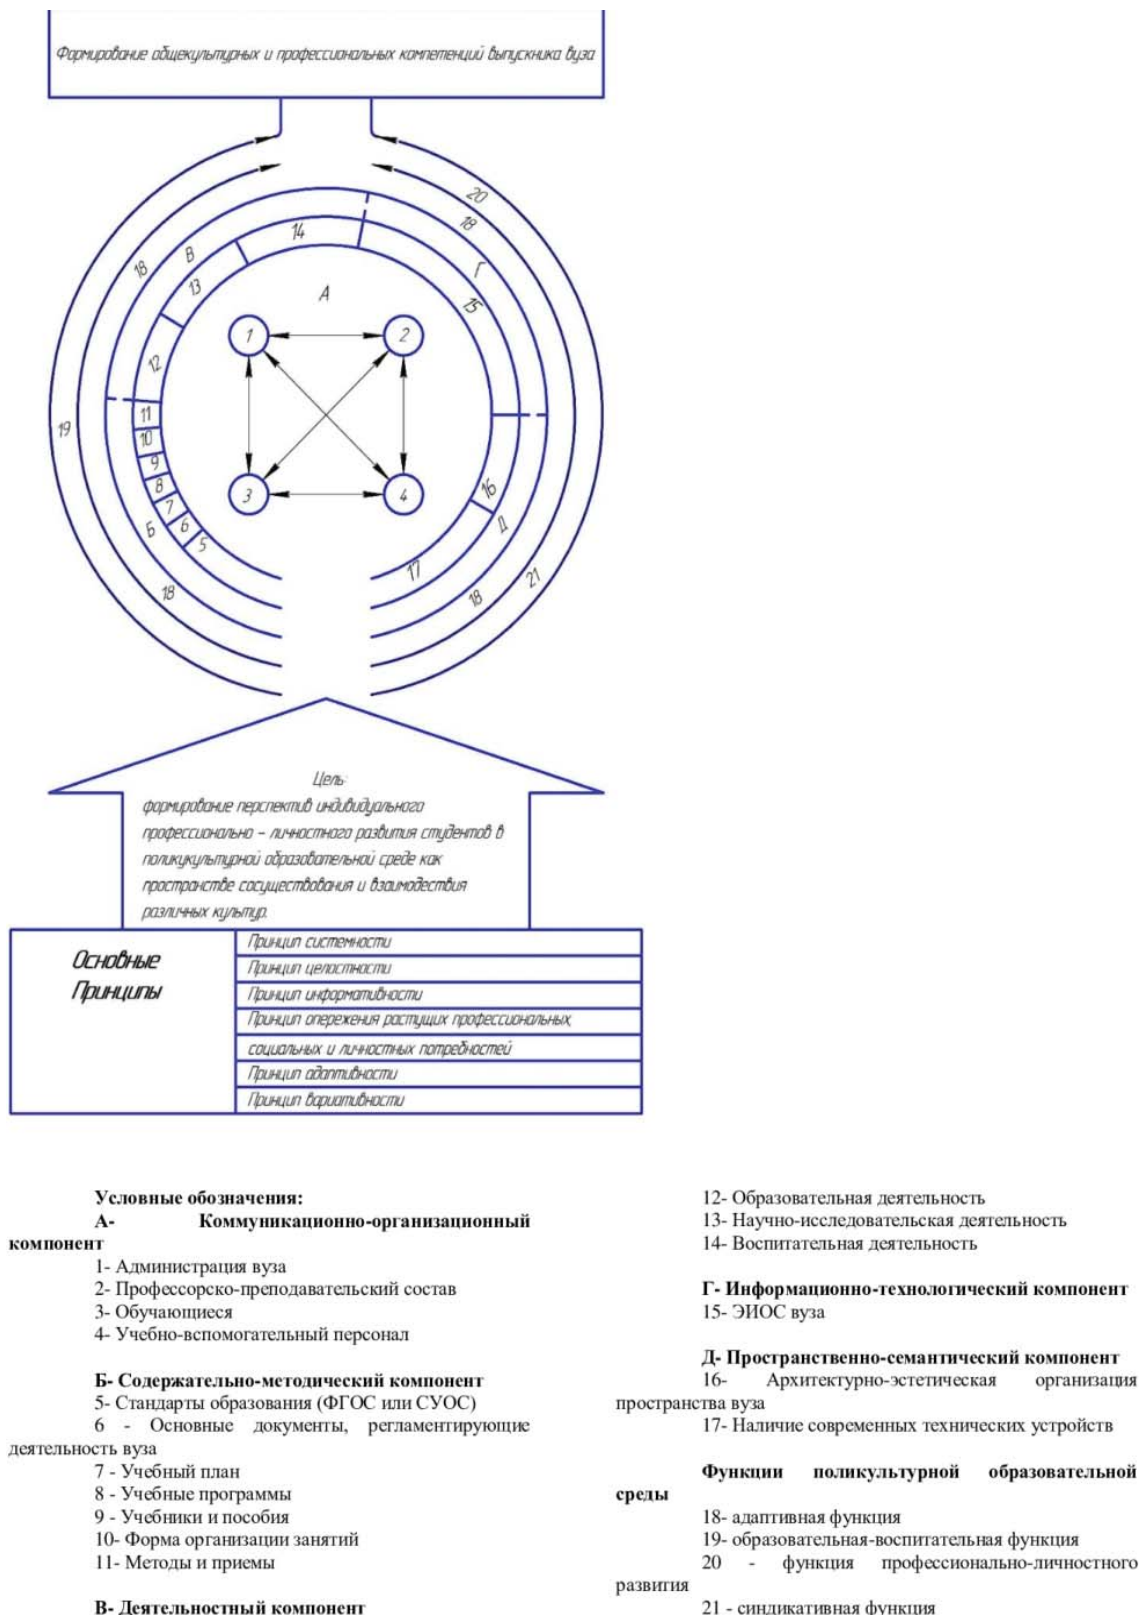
Формирование общекультурных и профессиональных компетенций выпускника вуза

20
18
Г
15
А
14
В
13
18
12
1
2
3
4
19
11
10
9
8
7
6
5
Б
18
16
Д
17
18
21

Цель:
формирование перспектив индивидуального профессионально – личностного развития студентов в поликультурной образовательной среде как пространстве сосуществования и взаимодействия различных культур.

| Основные Принципы | Принцип системности |
|---|---|
| | Принцип целостности |
| | Принцип информативности |
| | Принцип опережения растущих профессиональных социальных и личностных потребностей |
| | Принцип адаптивности |
| | Принцип вариативности |

Условные обозначения:
А- Коммуникационно-организационный компонент
1- Администрация вуза
2- Профессорско-преподавательский состав
3- Обучающиеся
4- Учебно-вспомогательный персонал

Б- Содержательно-методический компонент
5- Стандарты образования (ФГОС или СУОС)
6 - Основные документы, регламентирующие деятельность вуза
7 - Учебный план
8 - Учебные программы
9 - Учебники и пособия
10- Форма организации занятий
11- Методы и приемы

В- Деятельностный компонент

12- Образовательная деятельность
13- Научно-исследовательская деятельность
14- Воспитательная деятельность

Г- Информационно-технологический компонент
15- ЭИОС вуза

Д- Пространственно-семантический компонент
16- Архитектурно-эстетическая организация пространства вуза
17- Наличие современных технических устройств

Функции поликультурной образовательной среды
18- адаптивная функция
19- образовательная-воспитательная функция
20 - функция профессионально-личностного развития
21 - синдикативная функция